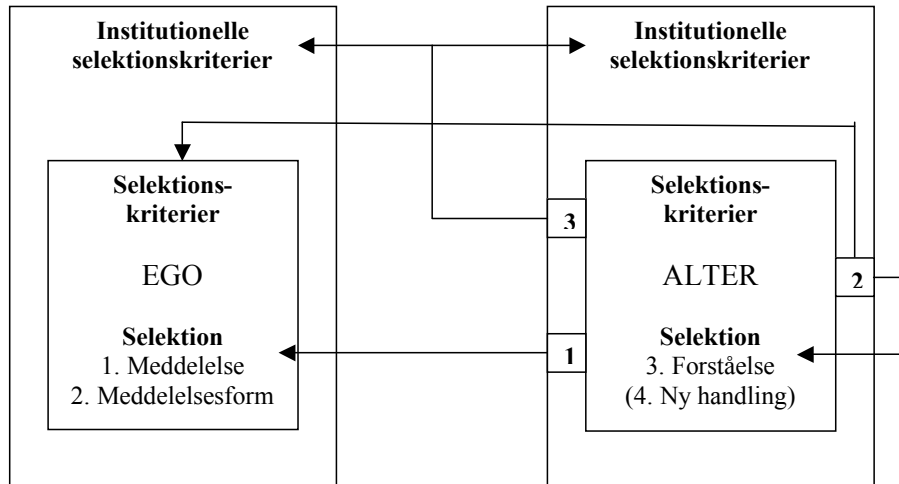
Institutionelle selektionskriterier

Selektionskriterier

EGO

Selektion
1. Meddelelse
2. Meddelelsesform

Institutionelle selektionskriterier

Selektionskriterier

ALTER

Selektion
3. Forståelse
(4. Ny handling)

3

2

1